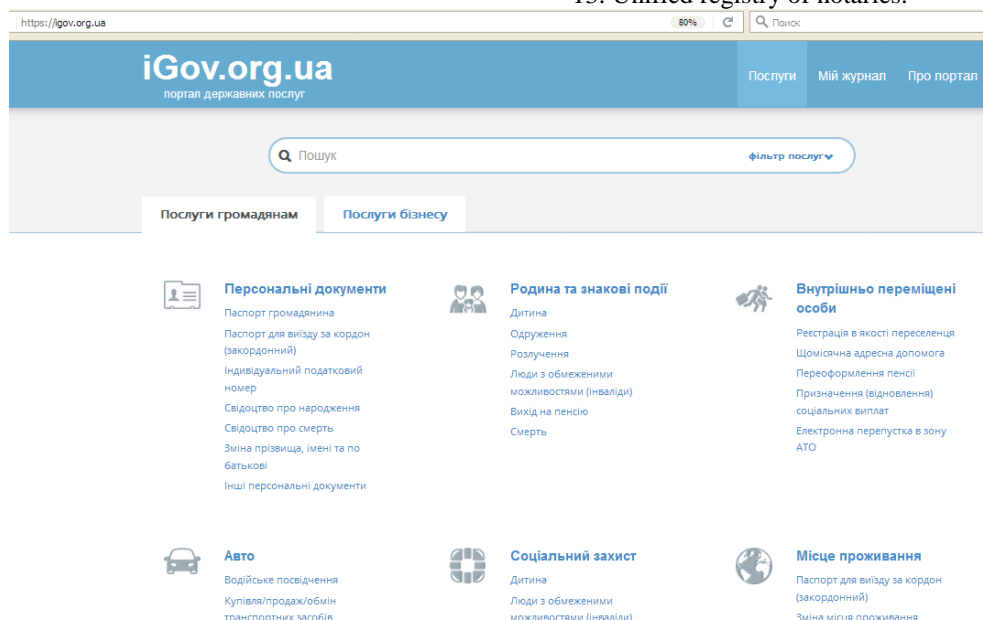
15. Unified registry of notaries.

https://igov.org.ua

80%

Поиск

iGov.org.ua
портал державних послуг

Послуги Мій журнал Про портал

Пошук

фільтр послуг

Послуги громадянам

Послуги бізнесу

Персональні документи
Паспорт громадянина
Паспорт для виїзду за кордон (закордонний)
Індивідуальний податковий номер
Свідоцтво про народження
Свідоцтво про смерть
Зміна прізвища, імені та по батькові
Інші персональні документи

Родина та знакові події
Дитина
Одруження
Розлучення
Люди з обмеженими можливостями (інваліди)
Вихід на пенсію
Смерть

Внутрішньо переміщені особи
Реєстрація в якості переселенця
Щомісячна адресна допомога
Переоформлення пенсії
Призначення (відновлення) соціальних виплат
Електронна перепустка в зону АТО

Авто
Водійське посвідчення
Купівля/продаж/обмін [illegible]

Соціальний захист
Дитина
Люди з обмеженими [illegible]

Місце проживання
Паспорт для виїзду за кордон (закордонний)
Зміна місця проживання